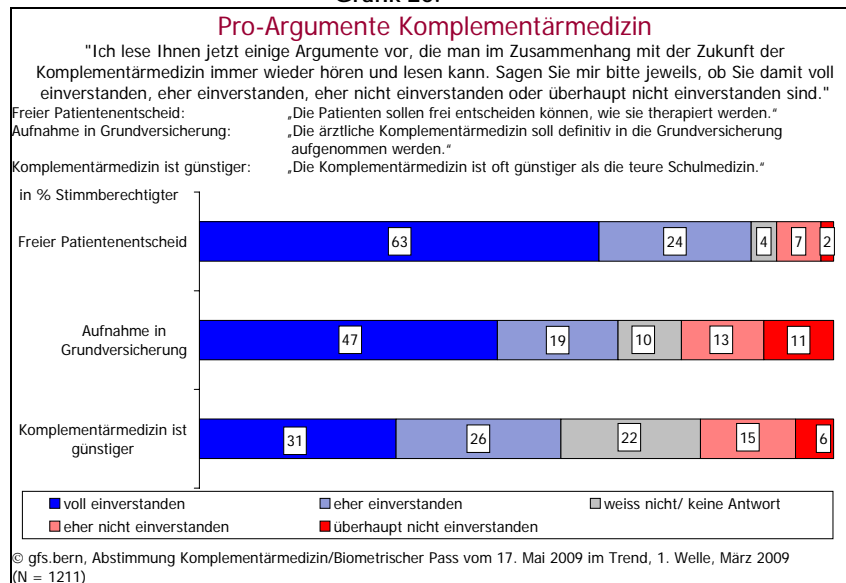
Grafik 16:

Pro-Argumente Komplementärmedizin

"Ich lese Ihnen jetzt einige Argumente vor, die man im Zusammenhang mit der Zukunft der Komplementärmedizin immer wieder hören und lesen kann. Sagen Sie mir bitte jeweils, ob Sie damit voll einverstanden, eher einverstanden, eher nicht einverstanden oder überhaupt nicht einverstanden sind."

Freier Patientenentscheid: „Die Patienten sollen frei entscheiden können, wie sie therapiert werden."
Aufnahme in Grundversicherung: „Die ärztliche Komplementärmedizin soll definitiv in die Grundversicherung aufgenommen werden."
Komplementärmedizin ist günstiger: „Die Komplementärmedizin ist oft günstiger als die teure Schulmedizin."

in % Stimmberechtigter

| | voll einverstanden | eher einverstanden | weiss nicht/ keine Antwort | eher nicht einverstanden | überhaupt nicht einverstanden |
|---|---|---|---|---|---|
| Freier Patientenentscheid | 63 | 24 | 4 | 7 | 2 |
| Aufnahme in Grundversicherung | 47 | 19 | 10 | 13 | 11 |
| Komplementärmedizin ist günstiger | 31 | 26 | 22 | 15 | 6 |

voll einverstanden
eher einverstanden
weiss nicht/ keine Antwort
eher nicht einverstanden
überhaupt nicht einverstanden

© gfs.bern, Abstimmung Komplementärmedizin/Biometrischer Pass vom 17. Mai 2009 im Trend, 1. Welle, März 2009 (N = 1211)